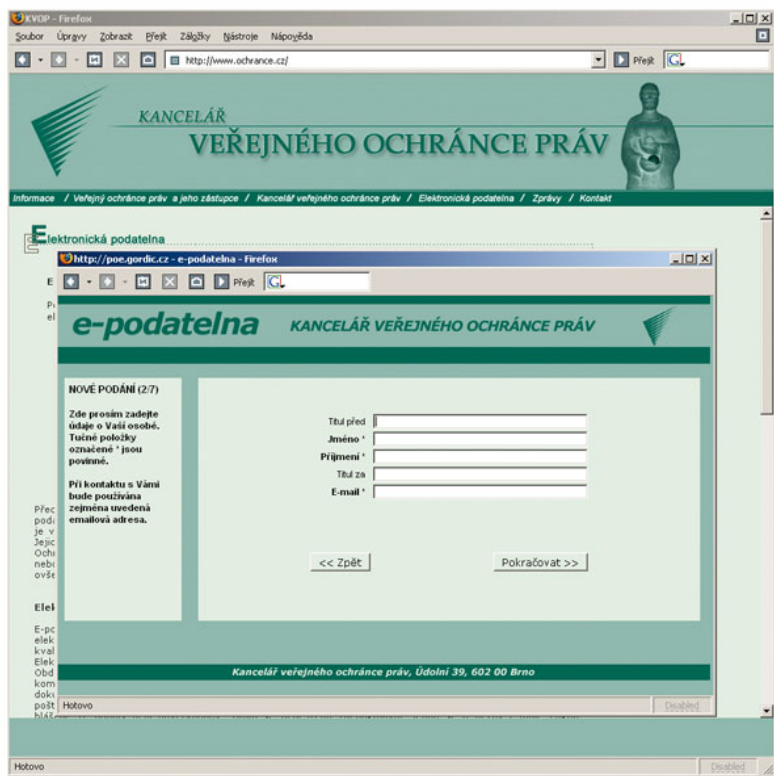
KVOP - Firefox

Soubor Úpravy Zobrazit Přejít Záložky Nástroje Nápověda

http://www.ochrance.cz/

Přejít

KANCELÁŘ
VEŘEJNÉHO OCHRÁNCE PRÁV

Informace / Veřejný ochránce práv a jeho zástupce / Kancelář veřejného ochránce práv / Elektronická podatelna / Zprávy / Kontakt

Elektronická podatelna

E

Př
el

Přec
podá
je v
Jejic
Ochr
nebo
ovše

Elel

E-po
elek
kval
Elek
Obd
kom
doku
pošt
bláš

http://poe.gordic.cz - e-podatelna - Firefox

Přejít

e-podatelna KANCELÁŘ VEŘEJNÉHO OCHRÁNCE PRÁV

NOVÉ PODÁNÍ (2/7)

Zde prosím zadejte údaje o Vaší osobě. Tučné položky označené * jsou povinné.

Při kontaktu s Vámi bude používána zejména uvedená emailová adresa.

Titul před
Jméno *
Příjmení *
Titul za
E-mail *

<< Zpět

Pokračovat >>

Kancelář veřejného ochránce práv, Údolní 39, 602 00 Brno

Hotovo

Disabled

Hotovo

Disabled